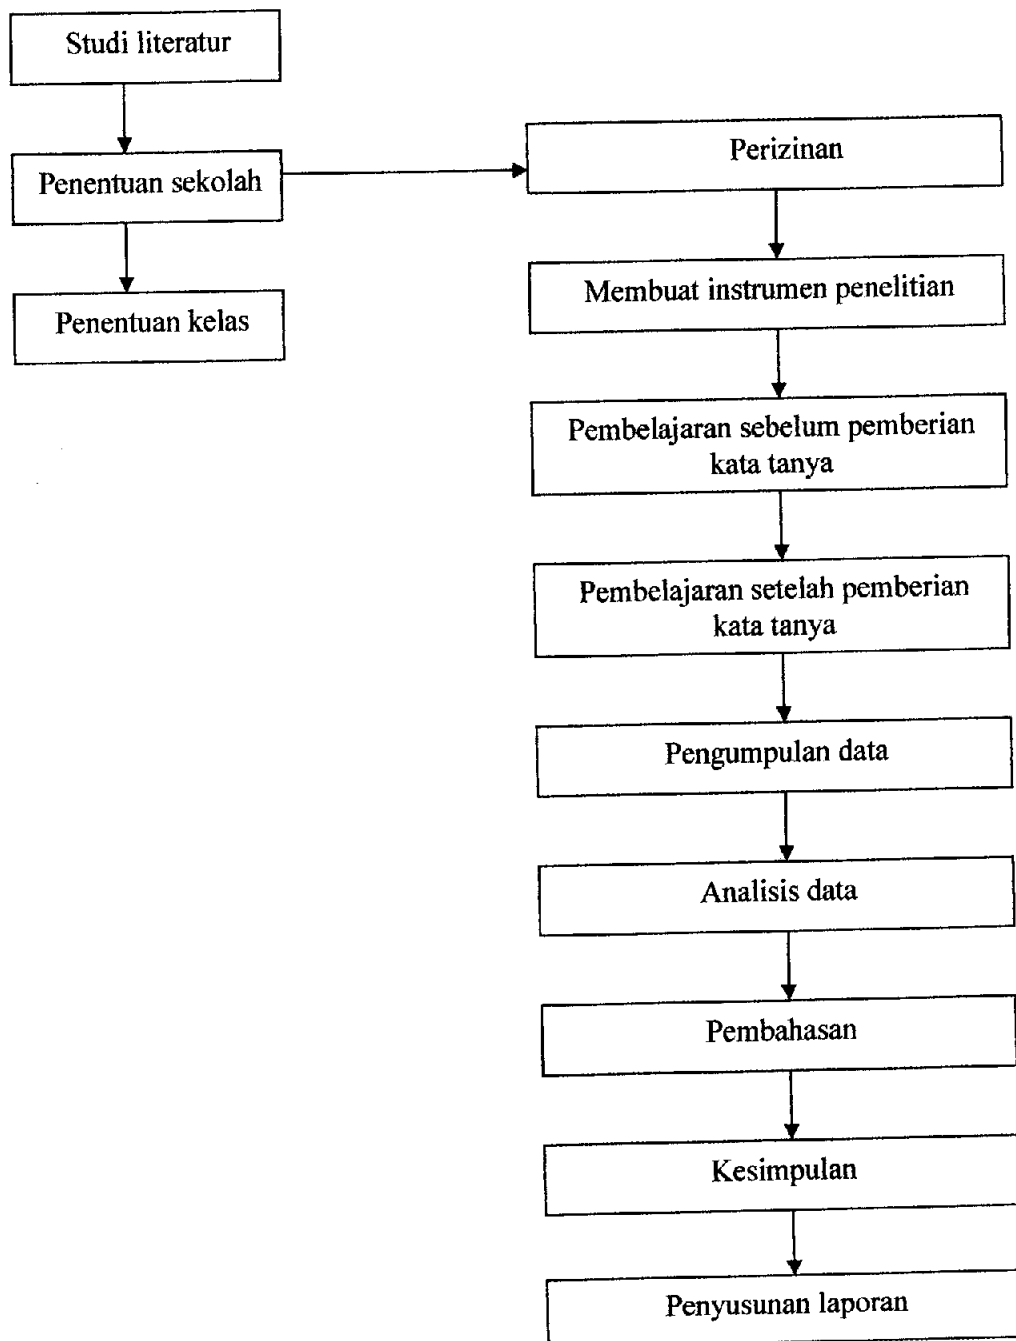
Studi literatur

Penentuan sekolah

Penentuan kelas

Perizinan

Membuat instrumen penelitian

Pembelajaran sebelum pemberian kata tanya

Pembelajaran setelah pemberian kata tanya

Pengumpulan data

Analisis data

Pembahasan

Kesimpulan

Penyusunan laporan